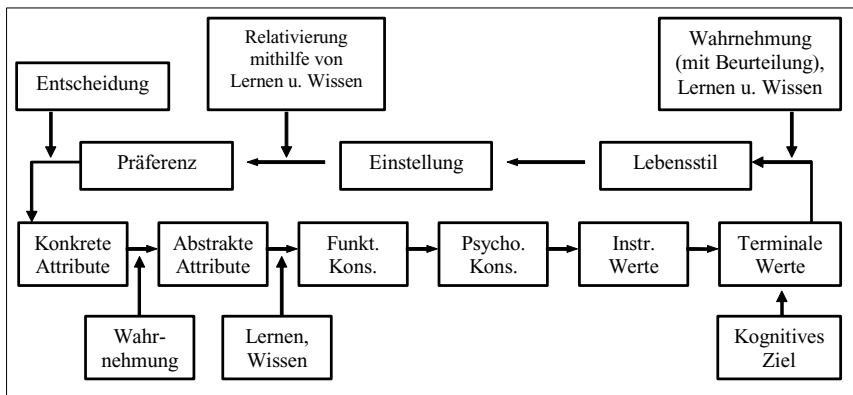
Relativierung mithilfe von Lernen u. Wissen

Wahrnehmung (mit Beurteilung), Lernen u. Wissen

Entscheidung

Präferenz

Einstellung

Lebensstil

Konkrete Attribute

Abstrakte Attribute

Funkt. Kons.

Psycho. Kons.

Instr. Werte

Terminale Werte

Wahrnehmung

Lernen, Wissen

Kognitives Ziel